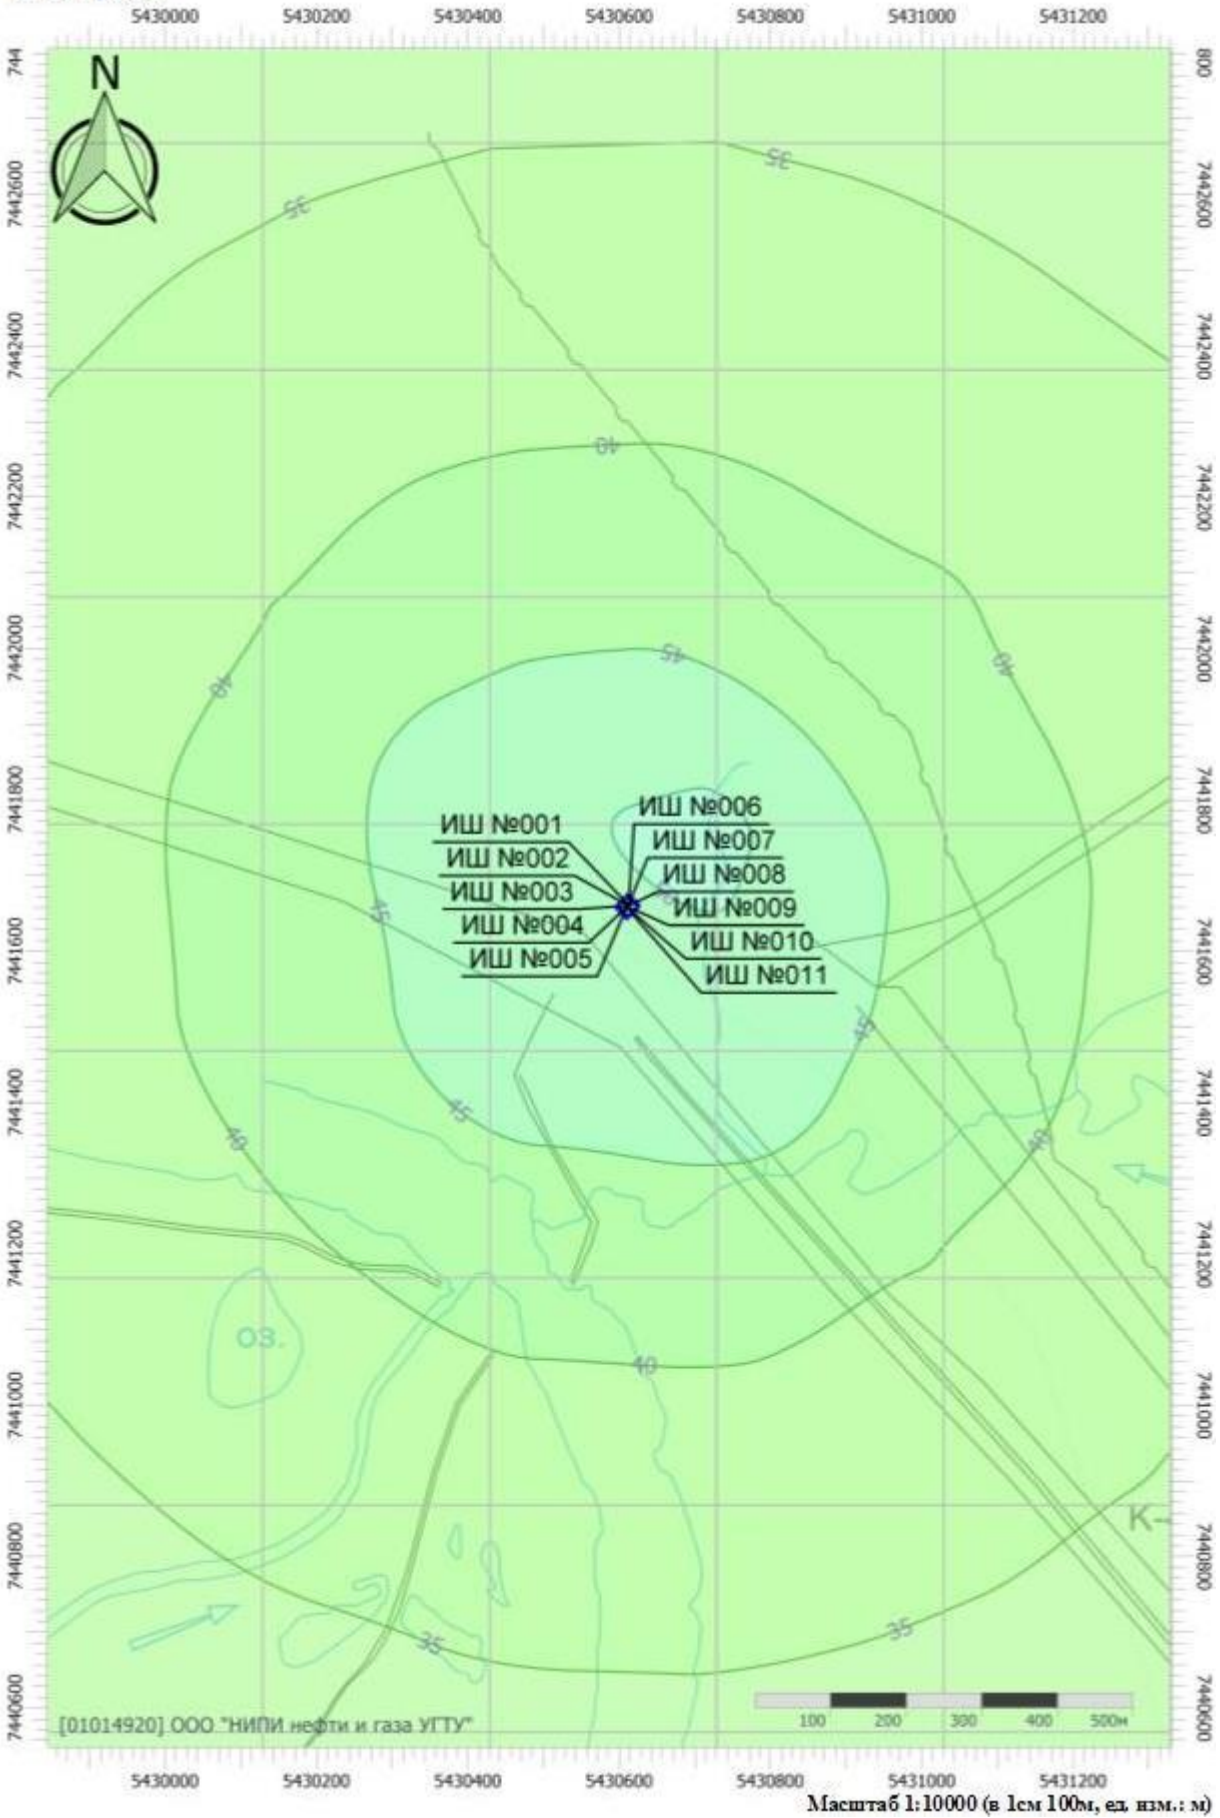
5430000 5430200 5430400 5430600 5430800 5431000 5431200

744 7442600 7442400 7442200 7442000 7441800 7441600 7441400 7441200 7441000 7440800 7440600

800 7442600 7442400 7442200 7442000 7441800 7441600 7441400 7441200 7441000 7440800 7440600

N

35
35
40
40
40
45
45
45
45
40
40
40
35
35

ИШ №001
ИШ №002
ИШ №003
ИШ №004
ИШ №005
ИШ №006
ИШ №007
ИШ №008
ИШ №009
ИШ №010
ИШ №011

оз.

К-

100 200 300 400 500м

[01014920] ООО "НИПИ нефти и газа УГТУ"

5430000 5430200 5430400 5430600 5430800 5431000 5431200

Масштаб 1:10000 (в 1см 100м, ед. изм.: м)